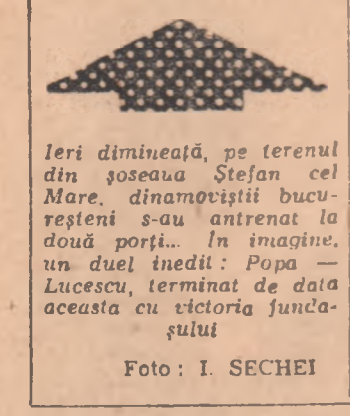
Ieri dimineață, pe terenul din șoseaua Ștefan cel Mare, dinamoviștii bucureșteni s-au antrenat la două porți... În imagine, un duel inedit: Popa — Lucescu, terminat de data aceasta cu victoria fundașului

Foto: I. SECHEI